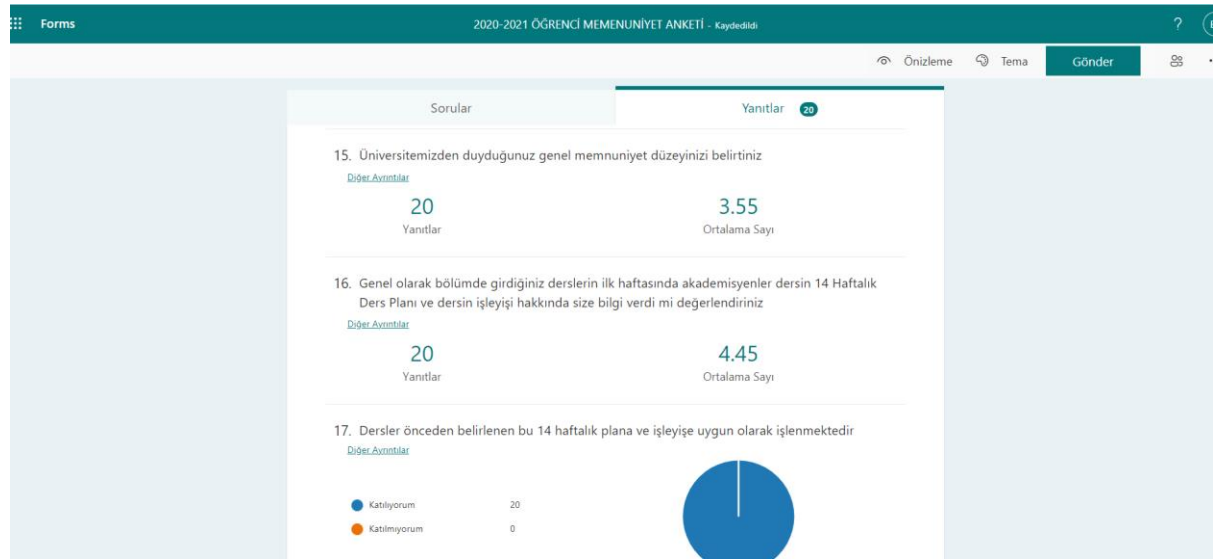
Forms

2020-2021 ÖĞRENCİ MEMENUNİYET ANKETİ - Kaydedildi

?

Önizleme Tema Gönder

Sorular

Yanıtlar 20

15. Üniversitemizden duyduğunuz genel memnuniyet düzeyinizi belirtiniz

Diğer Ayrıntılar

20
Yanıtlar

3.55
Ortalama Sayı

16. Genel olarak bölümde girdiğiniz derslerin ilk haftasında akademisyenler dersin 14 Haftalık Ders Planı ve dersin işleyişi hakkında size bilgi verdi mi değerlendiriniz

Diğer Ayrıntılar

20
Yanıtlar

4.45
Ortalama Sayı

17. Dersler önceden belirlenen bu 14 haftalık plana ve işleyişe uygun olarak işlenmektedir

Diğer Ayrıntılar

Katılıyorum 20
Katılmıyorum 0